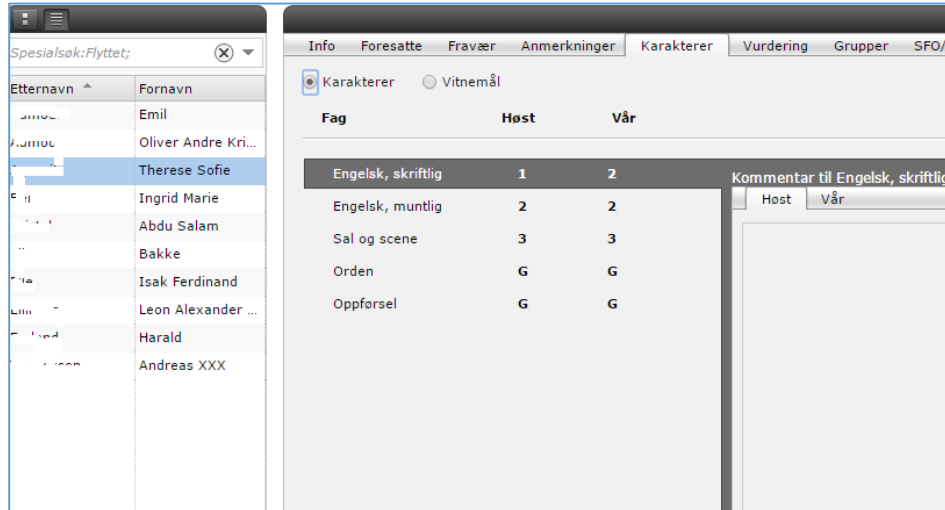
Spesialsøk:Flyttet;

| Etternavn | Fornavn |
|---|---|
| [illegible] | Emil |
| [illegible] | Oliver Andre Kri... |
| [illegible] | Therese Sofie |
| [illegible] | Ingrid Marie |
| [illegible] | Abdu Salam |
| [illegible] | Bakke |
| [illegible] | Isak Ferdinand |
| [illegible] | Leon Alexander ... |
| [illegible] | Harald |
| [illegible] | Andreas XXX |

Info Foresatte Fravær Anmerkninger Karakterer Vurdering Grupper SFO/

Karakterer Vitnemål

| Fag | Høst | Vår |
|---|---|---|
| Engelsk, skriftlig | 1 | 2 |
| Engelsk, muntlig | 2 | 2 |
| Sal og scene | 3 | 3 |
| Orden | G | G |
| Oppførsel | G | G |

Kommentar til Engelsk, skriftlig

Høst Vår